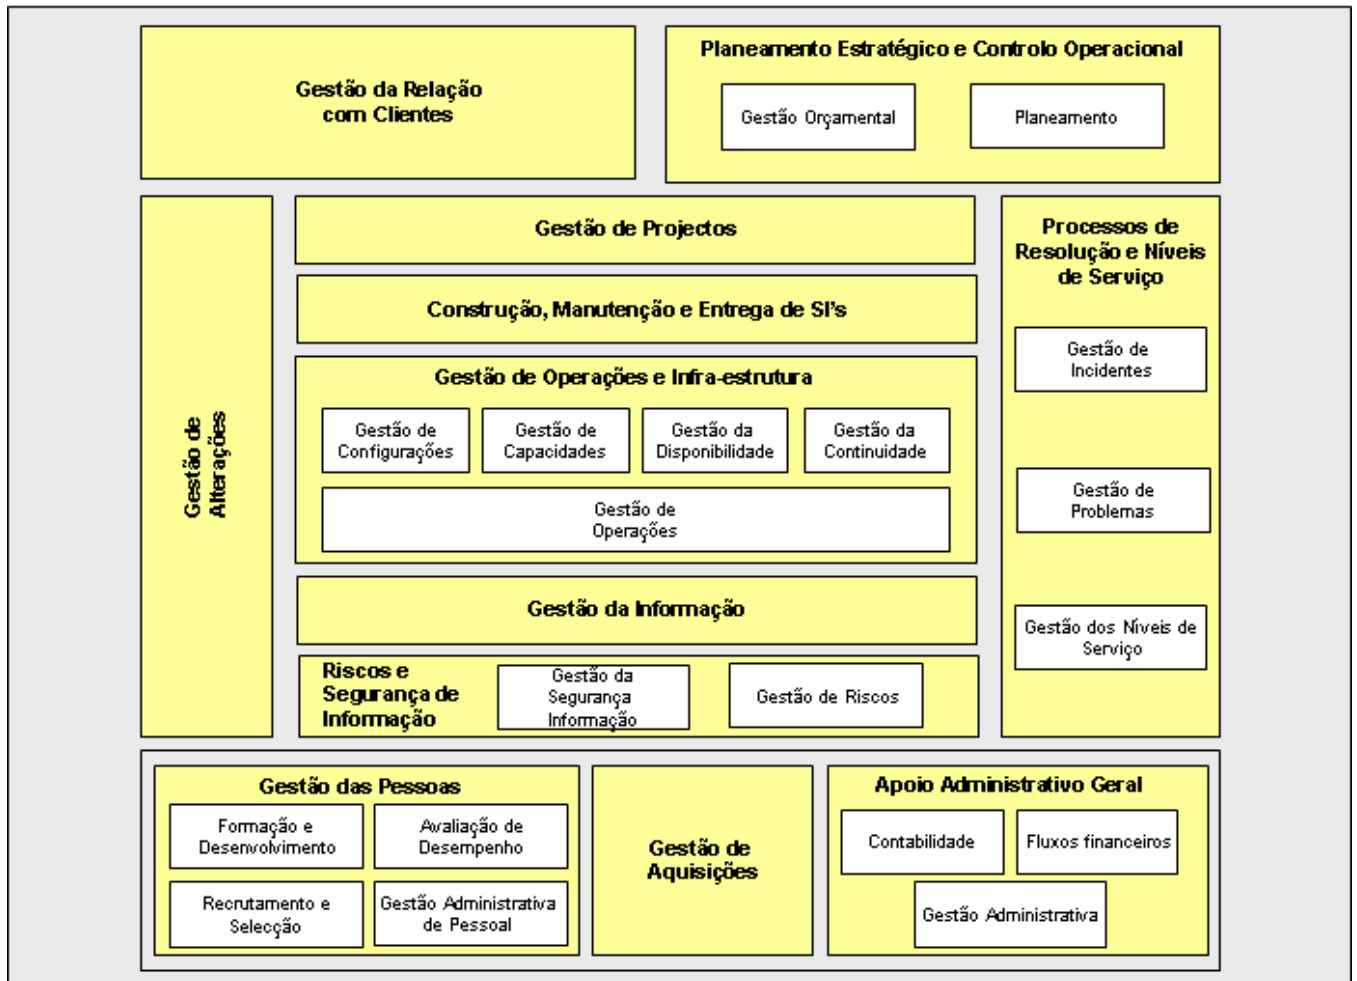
Gestão da Relação com Clientes

Planeamento Estratégico e Controlo Operacional

Gestão Orçamental

Planeamento

Gestão de Alterações

Gestão de Projectos

Construção, Manutenção e Entrega de SI's

Gestão de Operações e Infra-estrutura

Gestão de Configurações

Gestão de Capacidades

Gestão da Disponibilidade

Gestão da Continuidade

Gestão de Operações

Gestão da Informação

Riscos e Segurança de Informação

Gestão da Segurança Informação

Gestão de Riscos

Processos de Resolução e Níveis de Serviço

Gestão de Incidentes

Gestão de Problemas

Gestão dos Níveis de Serviço

Gestão das Pessoas

Formação e Desenvolvimento

Avaliação de Desempenho

Recrutamento e Selecção

Gestão Administrativa de Pessoal

Gestão de Aquisições

Apoio Administrativo Geral

Contabilidade

Fluxos financeiros

Gestão Administrativa